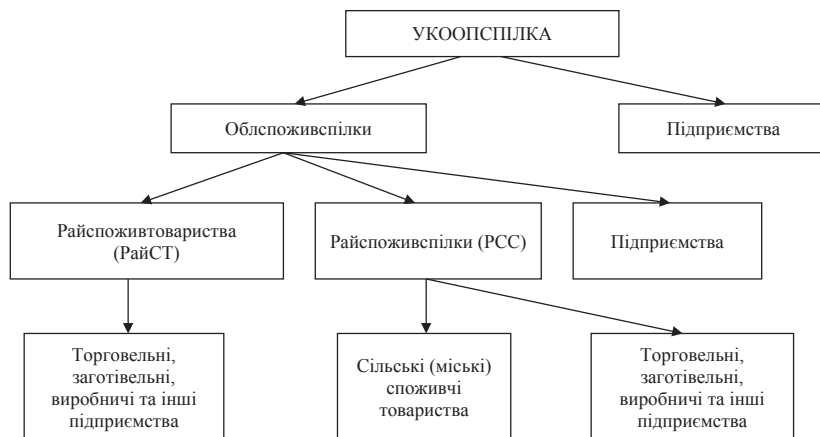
УКООПСПІЛКА

Облспоживспілки

Підприємства

Райспоживтовариства (РайСТ)

Райспоживспілки (РСС)

Підприємства

Торговельні, заготівельні, виробничі та інші підприємства

Сільські (міські) споживчі товариства

Торговельні, заготівельні, виробничі та інші підприємства